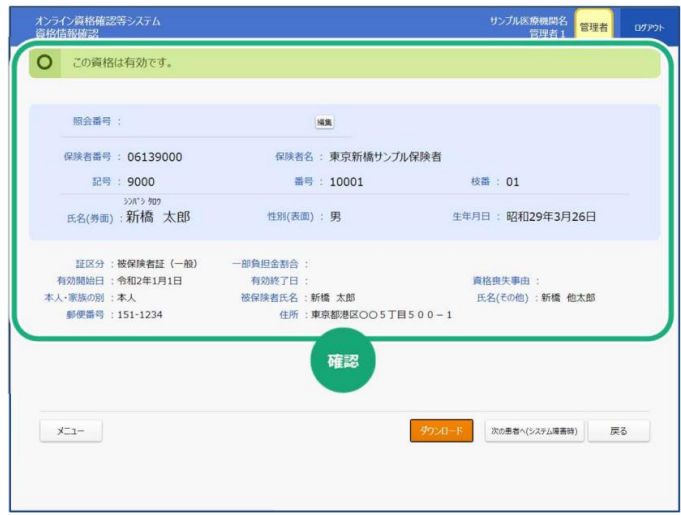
オンライン資格確認等システム
資格情報確認

サンプル医療機関名
管理者1

管理者

ログアウト

この資格は有効です。

照会番号：

編集

保険者番号：06139000

保険者名：東京新橋サンプル保険者

記号：9000

番号：10001

枝番：01

シンバシ タロウ
氏名(券面)：新橋 太郎

性別(表面)：男

生年月日：昭和29年3月26日

証区分：被保険者証（一般）

一部負担金割合：

有効開始日：令和2年1月1日

有効終了日：

資格喪失事由：

本人・家族の別：本人

被保険者氏名：新橋 太郎

氏名(その他)：新橋 他太郎

郵便番号：151-1234

住所：東京都港区○○5丁目500－1

確認

メニュー

ダウンロード

次の患者へ(システム障害時)

戻る